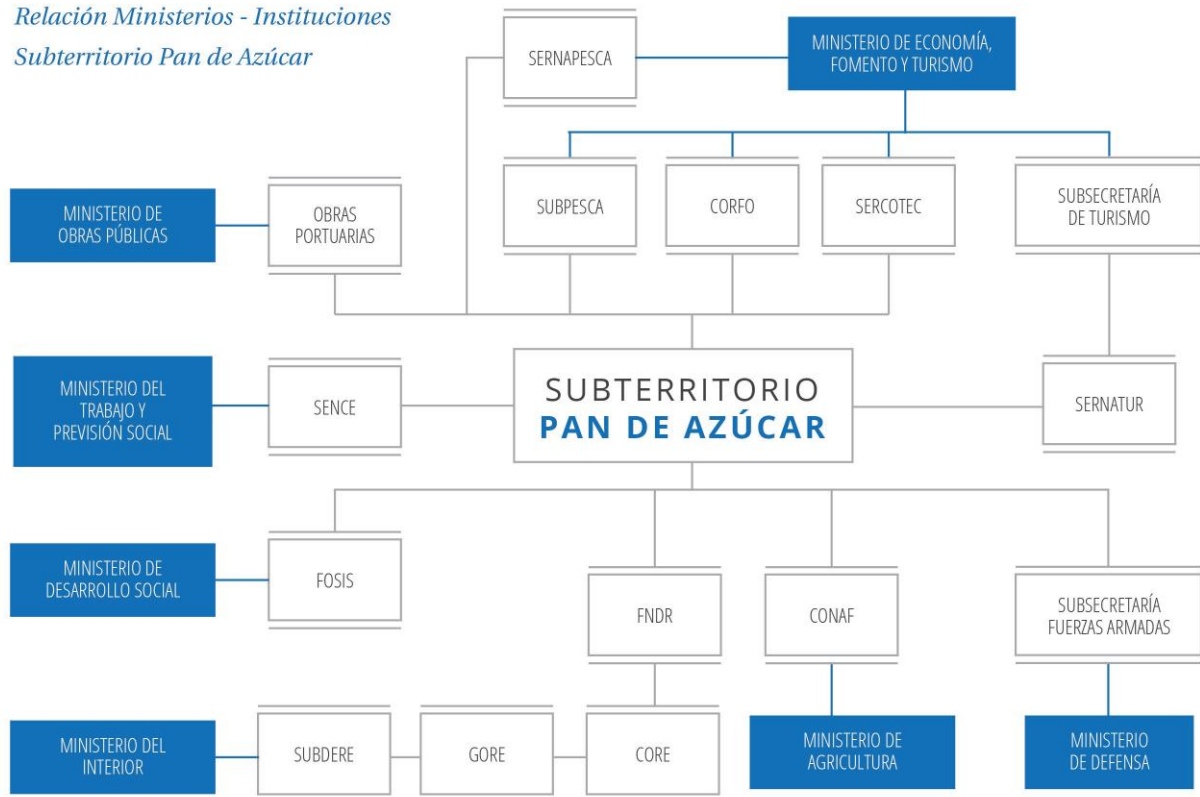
Relación Ministerios - Instituciones
Subterritorio Pan de Azúcar

SERNAPESCA

MINISTERIO DE ECONOMÍA, FOMENTO Y TURISMO

SUBPESCA

CORFO

SERCOTEC

SUBSECRETARÍA DE TURISMO

MINISTERIO DE OBRAS PÚBLICAS

OBRAS PORTUARIAS

MINISTERIO DEL TRABAJO Y PREVISIÓN SOCIAL

SENCE

SUBTERRITORIO
PAN DE AZÚCAR

SERNATUR

MINISTERIO DE DESARROLLO SOCIAL

FOSIS

FNDR

CONAF

SUBSECRETARÍA FUERZAS ARMADAS

MINISTERIO DEL INTERIOR

SUBDERE

GORE

CORE

MINISTERIO DE AGRICULTURA

MINISTERIO DE DEFENSA